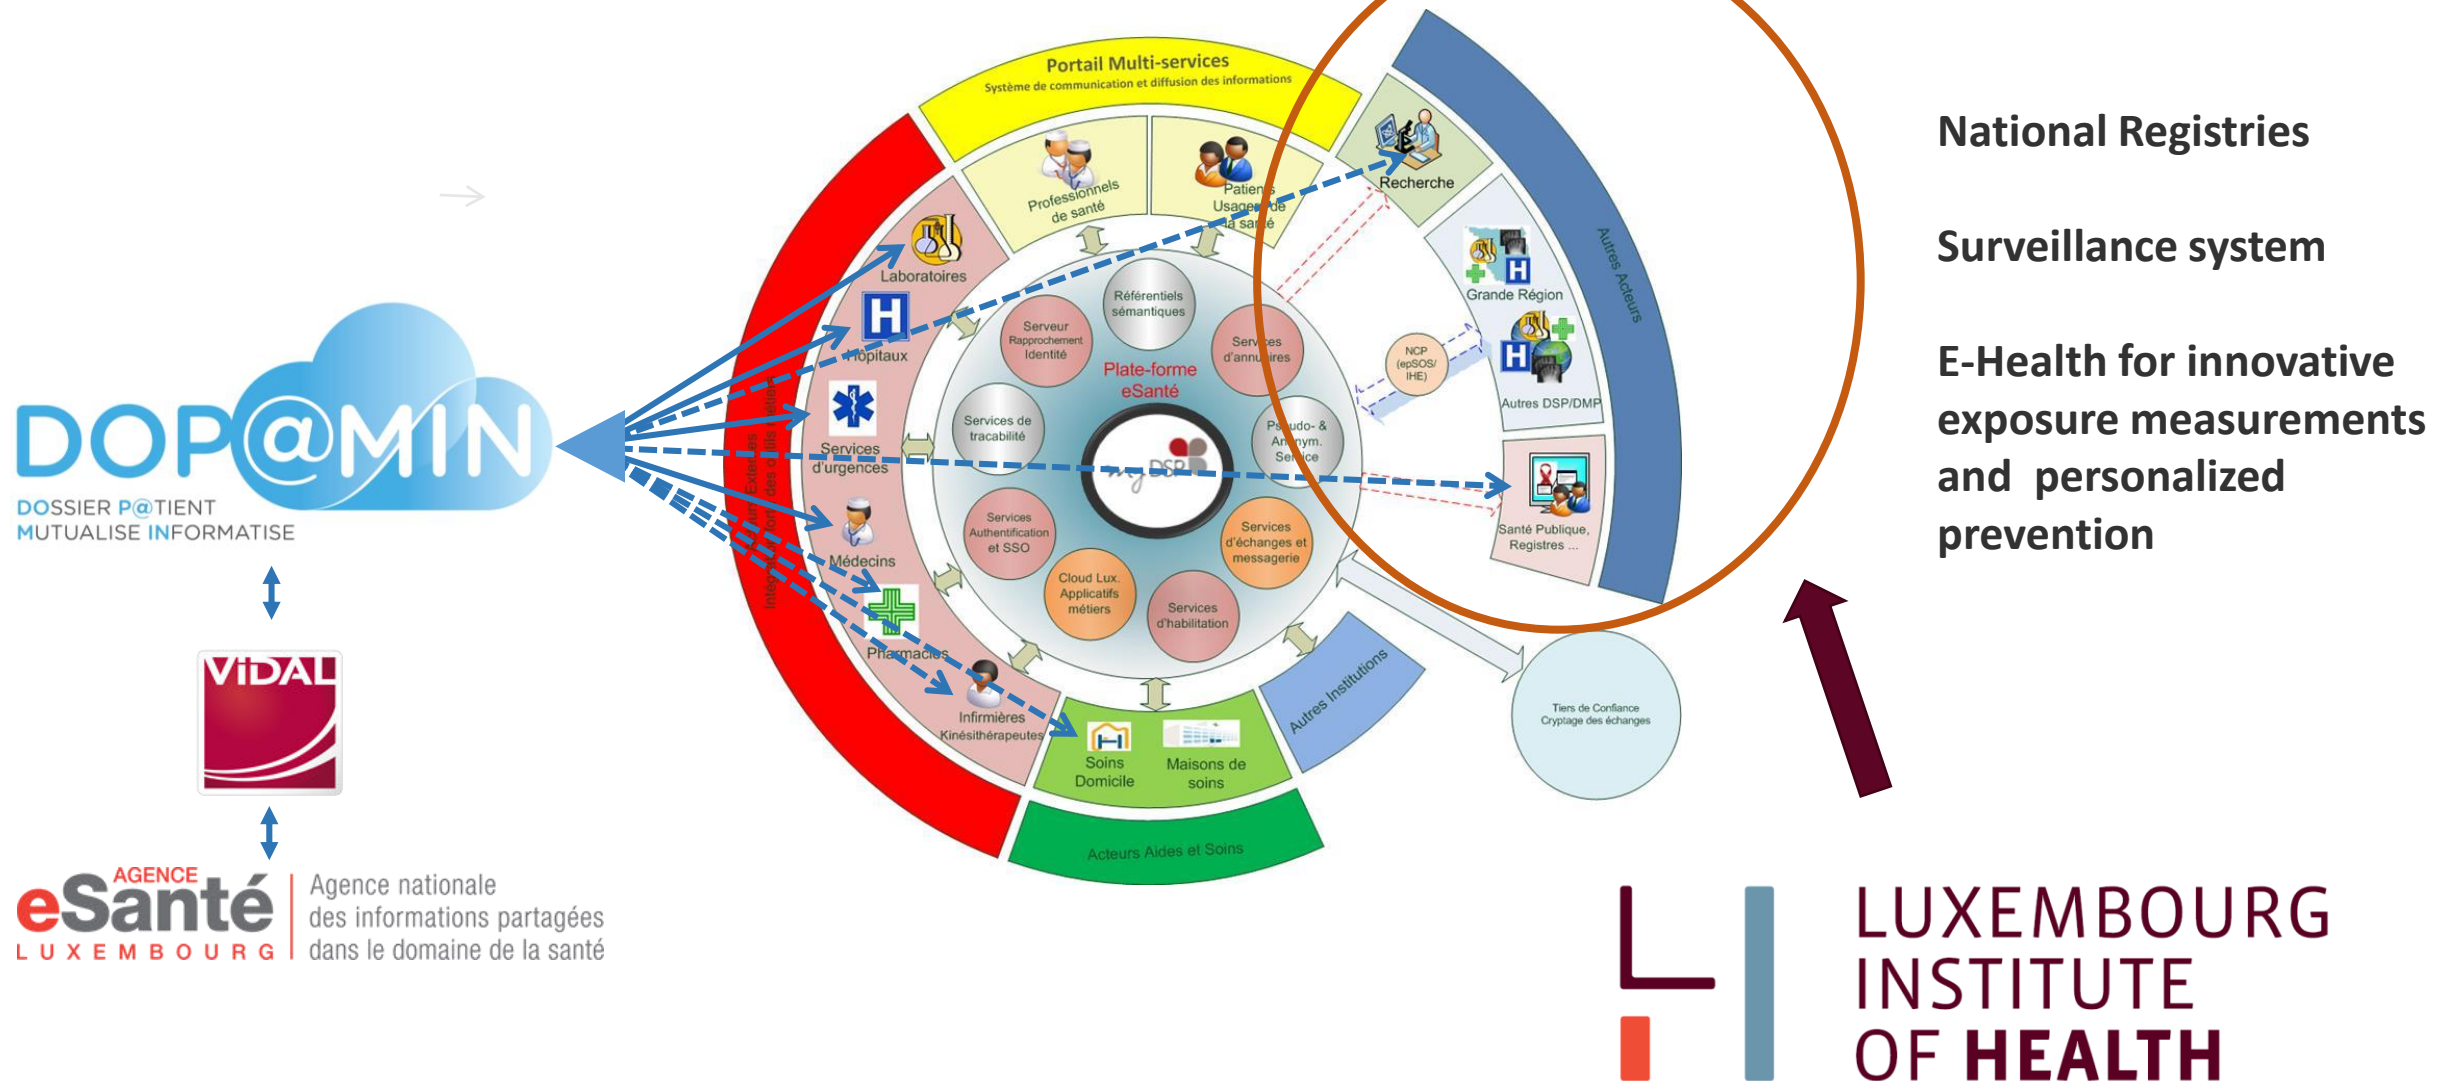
DOP@MIN
DOSSIER P@TIENT MUTUALISE INFORMATISE

VIDAL

AGENCE eSanté LUXEMBOURG
Agence nationale des informations partagées dans le domaine de la santé

Portail Multi-services
Système de communication et diffusion des informations

Professionnels de santé
Patients Usagers de la santé
Laboratoires
Hôpitaux
Services d'urgences
Médecins
Pharmacies
Infirmières Kinésithérapeutes
Soins Domicile
Maisons de soins
Acteurs Aides et Soins
Autres Institutions
Intégration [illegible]

Référentiels sémantiques
Serveur Rapprochement Identité
Services d'annuaires
Plate-forme eSanté
Services de traçabilité
Pseudo- & Anonym. Service
myDSP
Services Authentification et SSO
Services d'échanges et messagerie
Cloud Lux. Applicatifs métiers
Services d'habilitation

Recherche
Grande Région
NCP (epSOS/ IHE)
Autres DSP/DMP
Santé Publique, Registres ...
Autres Acteurs
Tiers de Confiance Cryptage des échanges

National Registries

Surveillance system

E-Health for innovative exposure measurements and personalized prevention

LUXEMBOURG INSTITUTE OF HEALTH